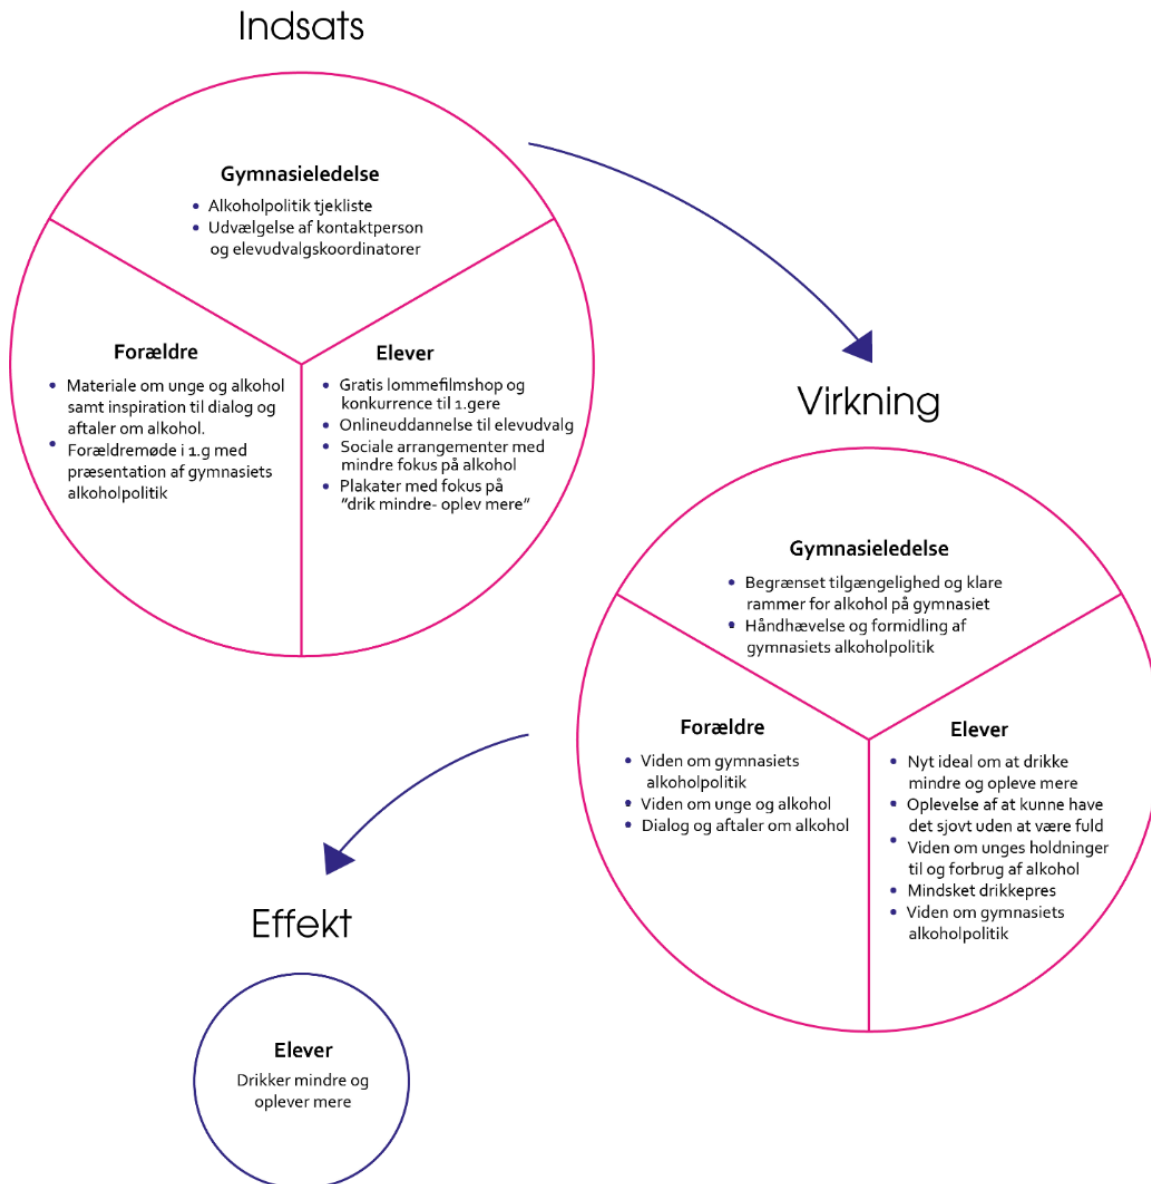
Indsats

Gymnasieledelse

- Alkoholpolitik tjekliste
- Udvælgelse af kontaktperson og elevudvalgskoordinatorer

Forældre

- Materiale om unge og alkohol samt inspiration til dialog og aftaler om alkohol.
- Forældremøde i 1.g med præsentation af gymnasiets alkoholpolitik

Elever

- Gratis lommefilmshop og konkurrence til 1.gere
- Onlineuddannelse til elevudvalg
- Sociale arrangementer med mindre fokus på alkohol
- Plakater med fokus på "drik mindre- oplev mere"

Virkning

Gymnasieledelse

- Begrænset tilgængelighed og klare rammer for alkohol på gymnasiet
- Håndhævelse og formidling af gymnasiets alkoholpolitik

Forældre

- Viden om gymnasiets alkoholpolitik
- Viden om unge og alkohol
- Dialog og aftaler om alkohol

Elever

- Nyt ideal om at drikke mindre og opleve mere
- Oplevelse af at kunne have det sjovt uden at være fuld
- Viden om unges holdninger til og forbrug af alkohol
- Mindsket drikkepres
- Viden om gymnasiets alkoholpolitik

Effekt

Elever

Drikker mindre og oplever mere